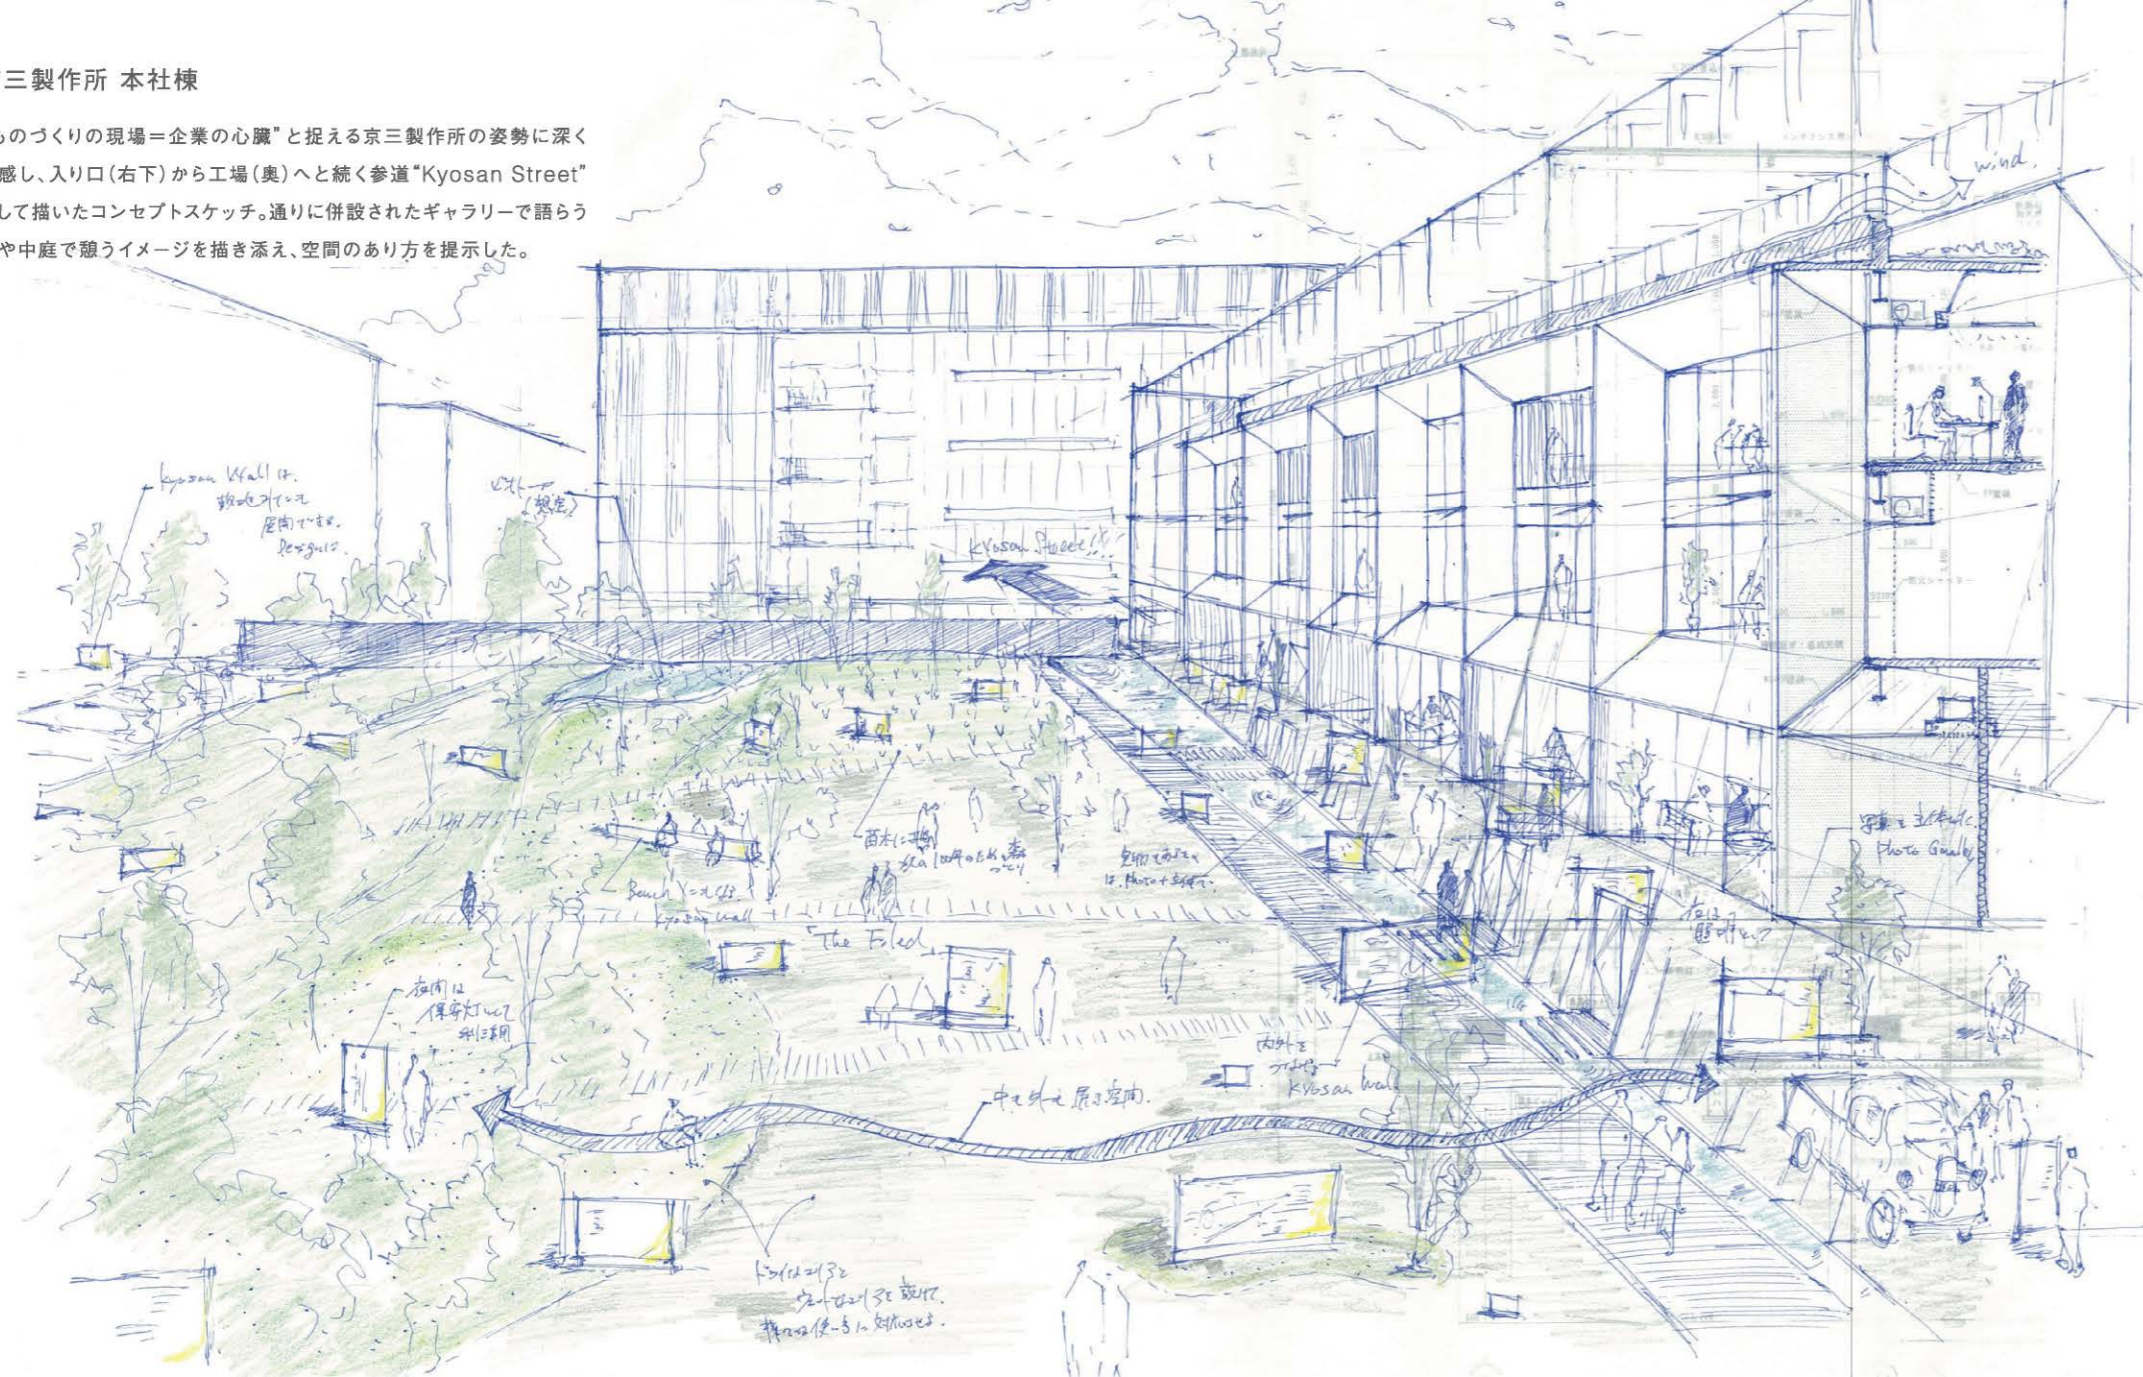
三製作所 本社棟

ものづくりの現場＝企業の心臓"と捉える京三製作所の姿勢に深く感し、入り口（右下）から工場（奥）へと続く参道"Kyosan Street"して描いたコンセプトスケッチ。通りに併設されたギャラリーで語らうや中庭で憩うイメージを描き添え、空間のあり方を提示した。

wind

Kyosan Wall は 敷地 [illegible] 空間である。 Design

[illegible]（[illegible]）

Kyosan Street!!

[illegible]に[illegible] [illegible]100年の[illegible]森づくり

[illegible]は Photo + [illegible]

Bench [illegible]

Kyosan Wall

The Field

写真と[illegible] Photo Gallery

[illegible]

夜間は 保安灯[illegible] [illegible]

内外を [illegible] Kyosan Wall

中と外を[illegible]空間

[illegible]を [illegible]を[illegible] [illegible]に対応させる。